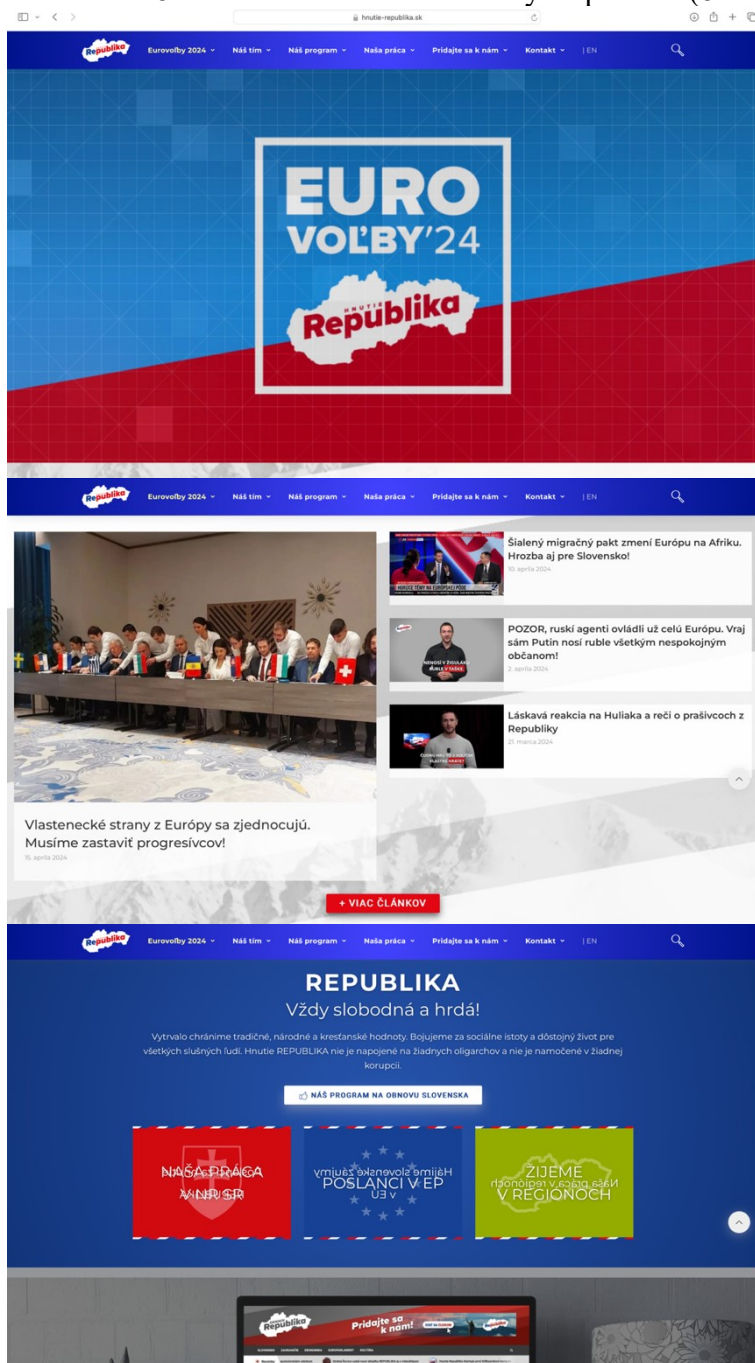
hnutie-republika.sk

Republika Eurovoľby 2024 Náš tím Náš program Naša práca Pridajte sa k nám Kontakt | EN

EURO VOĽBY'24
HNUTIE Republika

Republika Eurovoľby 2024 Náš tím Náš program Naša práca Pridajte sa k nám Kontakt | EN

Vlastenecké strany z Európy sa zjednocujú. Musíme zastaviť progresívcov!
15. apríla 2024

Šialený migračný pakt zmení Európu na Afriku. Hrozba aj pre Slovensko!
10. apríla 2024

POZOR, ruskí agenti ovládli už celú Európu. Vraj sám Putin nosí ruble všetkým nespokojným občanom!
2. apríla 2024

Láskavá reakcia na Huliaka a reči o prašivcoch z Republiky
21. marca 2024

+ VIAC ČLÁNKOV

Republika Eurovoľby 2024 Náš tím Náš program Naša práca Pridajte sa k nám Kontakt | EN

REPUBLIKA
Vždy slobodná a hrdá!

Vytrvalo chránime tradičné, národné a kresťanské hodnoty. Bojujeme za sociálne istoty a dôstojný život pre všetkých slušných ľudí. Hnutie REPUBLIKA nie je napojené na žiadnych oligarchov a nie je namočené v žiadnej korupcii.

NÁŠ PROGRAM NA OBNOVU SLOVENSKA

NAŠA PRÁCA V NR SR

POSLANCI V EP

ŽIJEME V REGIÓNOCH

Republika Pridajte sa k nám!